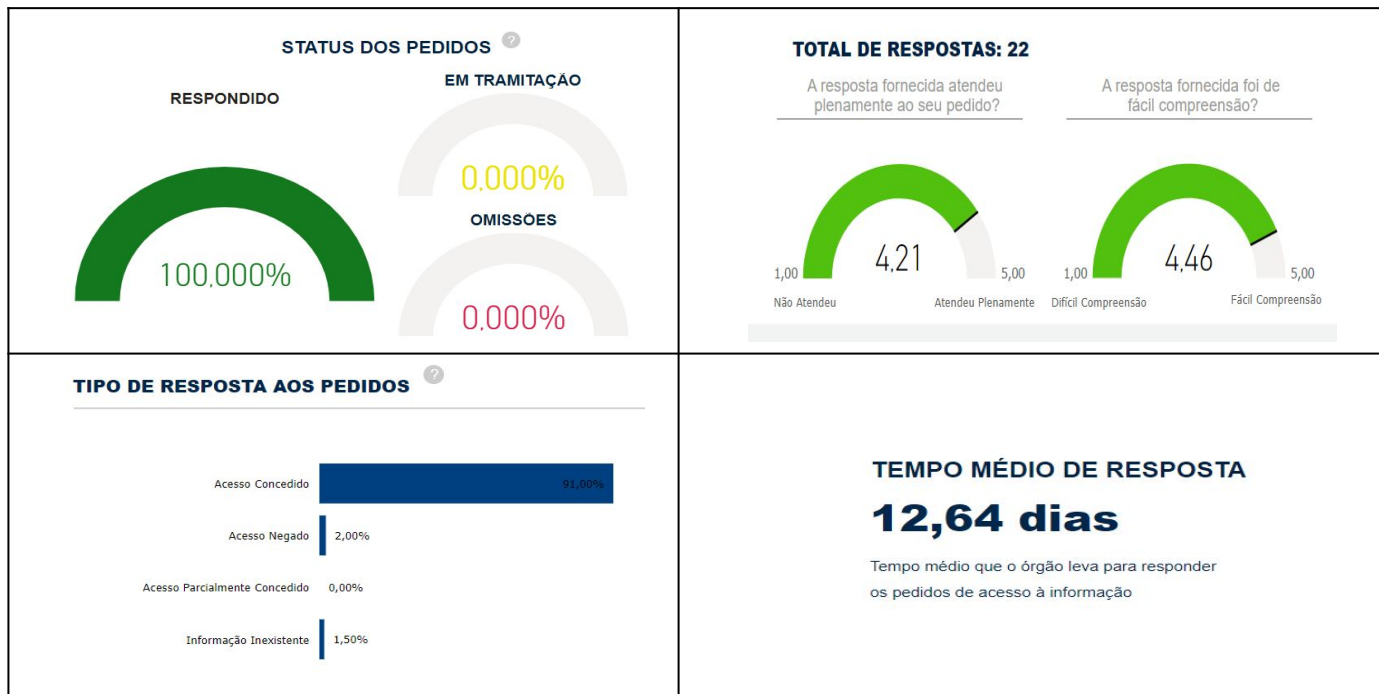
STATUS DOS PEDIDOS ?

RESPONDIDO

100,000%

EM TRAMITAÇÃO

0,000%

OMISSÕES

0,000%

TOTAL DE RESPOSTAS: 22

A resposta fornecida atendeu plenamente ao seu pedido?

1,00 4,21 5,00

Não Atendeu Atendeu Plenamente

A resposta fornecida foi de fácil compreensão?

1,00 4,46 5,00

Difícil Compreensão Fácil Compreensão

TIPO DE RESPOSTA AOS PEDIDOS ?

| | |
|---|---|
| Acesso Concedido | 91,00% |
| Acesso Negado | 2,00% |
| Acesso Parcialmente Concedido | 0,00% |
| Informação Inexistente | 1,50% |

TEMPO MÉDIO DE RESPOSTA

12,64 dias

Tempo médio que o órgão leva para responder os pedidos de acesso à informação